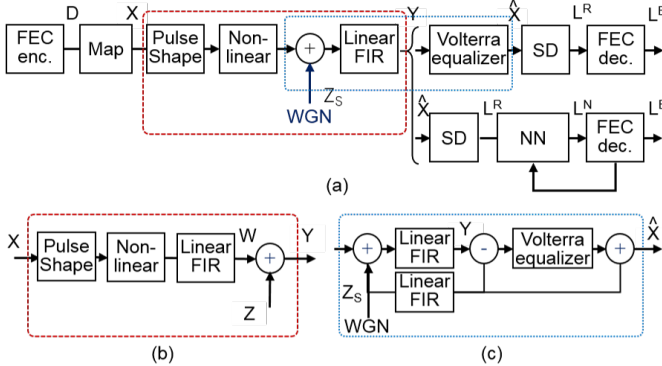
FEC enc.
D
Map
X
Pulse Shape
Non-linear
+
WGN
$Z_S$
Linear FIR
Y
Volterra equalizer
$\hat{X}$
SD
$L^R$
FEC dec.
$L^E$
$\hat{X}$
SD
$L^R$
NN
$L^N$
FEC dec.
$L^E$
(a)

X
Pulse Shape
Non-linear
Linear FIR
W
+
Y
Z
(b)

+
Linear FIR
Y
-
Volterra equalizer
+
$\hat{X}$
$Z_S$
Linear FIR
WGN
(c)